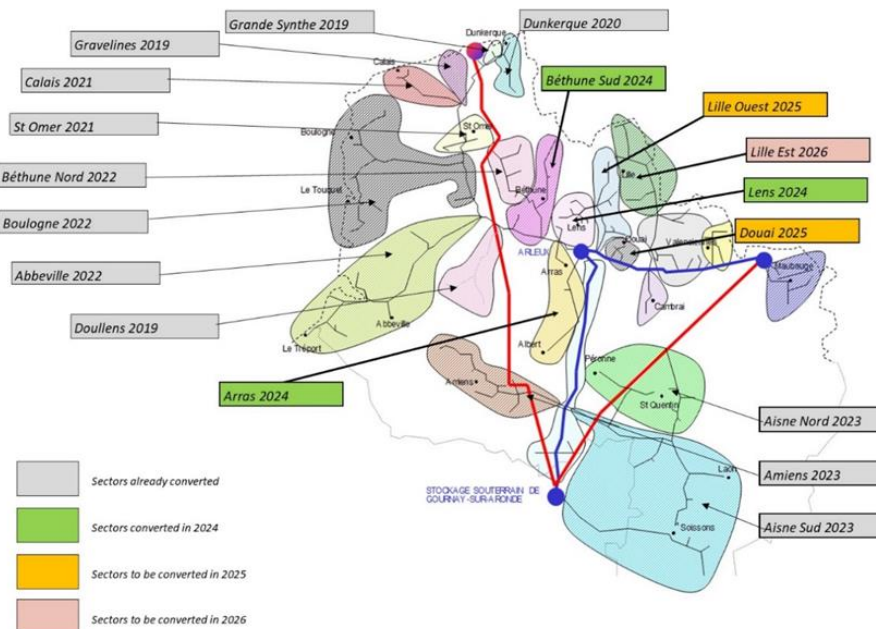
Grande Synthe 2019
Dunkerque 2020
Gravelines 2019
Calais 2021
Béthune Sud 2024
Lille Ouest 2025
St Omer 2021
Lille Est 2026
Béthune Nord 2022
Lens 2024
Boulogne 2022
Douai 2025
Abbeville 2022
Doullens 2019
Arras 2024
Aisne Nord 2023
Amiens 2023
Aisne Sud 2023

Dunkerque
Calais
Boulogne
St Omer
Le Touquet
Béthune
Lille
Lens
ARLEUX
Douai
Valenciennes
Maubeuge
Arras
Cambrai
Abbeville
Le Tréport
Albert
Péronne
Amiens
St Quentin
Laon
Soissons
STOCKAGE SOUTERRAIN DE GOURNAY-SUR-ARONDE

Sectors already converted
Sectors converted in 2024
Sectors to be converted in 2025
Sectors to be converted in 2026